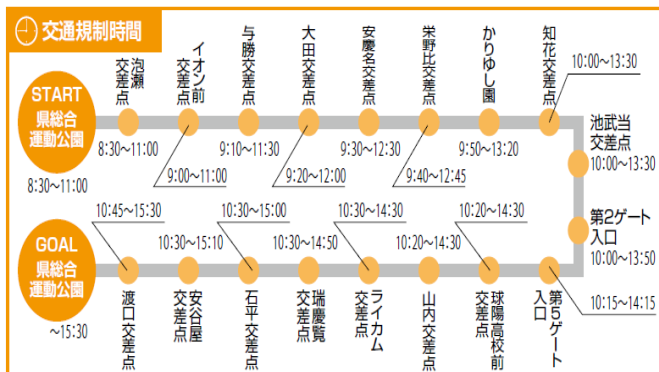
交通規制時間

START
県総合
運動公園
8:30～11:00

泡瀬交差点
8:30～11:00

イオン前交差点
9:00～11:00

与勝交差点
9:10～11:30

大田交差点
9:20～12:00

安慶名交差点
9:30～12:30

栄野比交差点
9:40～12:45

かりゆし園
9:50～13:20

知花交差点
10:00～13:30

池武当交差点
10:00～13:30

第2ゲート入口
10:00～13:50

第5ゲート入口
10:15～14:15

球陽高校前交差点
10:20～14:30

山内交差点
10:20～14:30

ライカム交差点
10:30～14:30

瑞慶覧交差点
10:30～14:50

石平交差点
10:30～15:00

安谷屋交差点
10:30～15:10

渡口交差点
10:45～15:30

GOAL
県総合
運動公園
～15:30